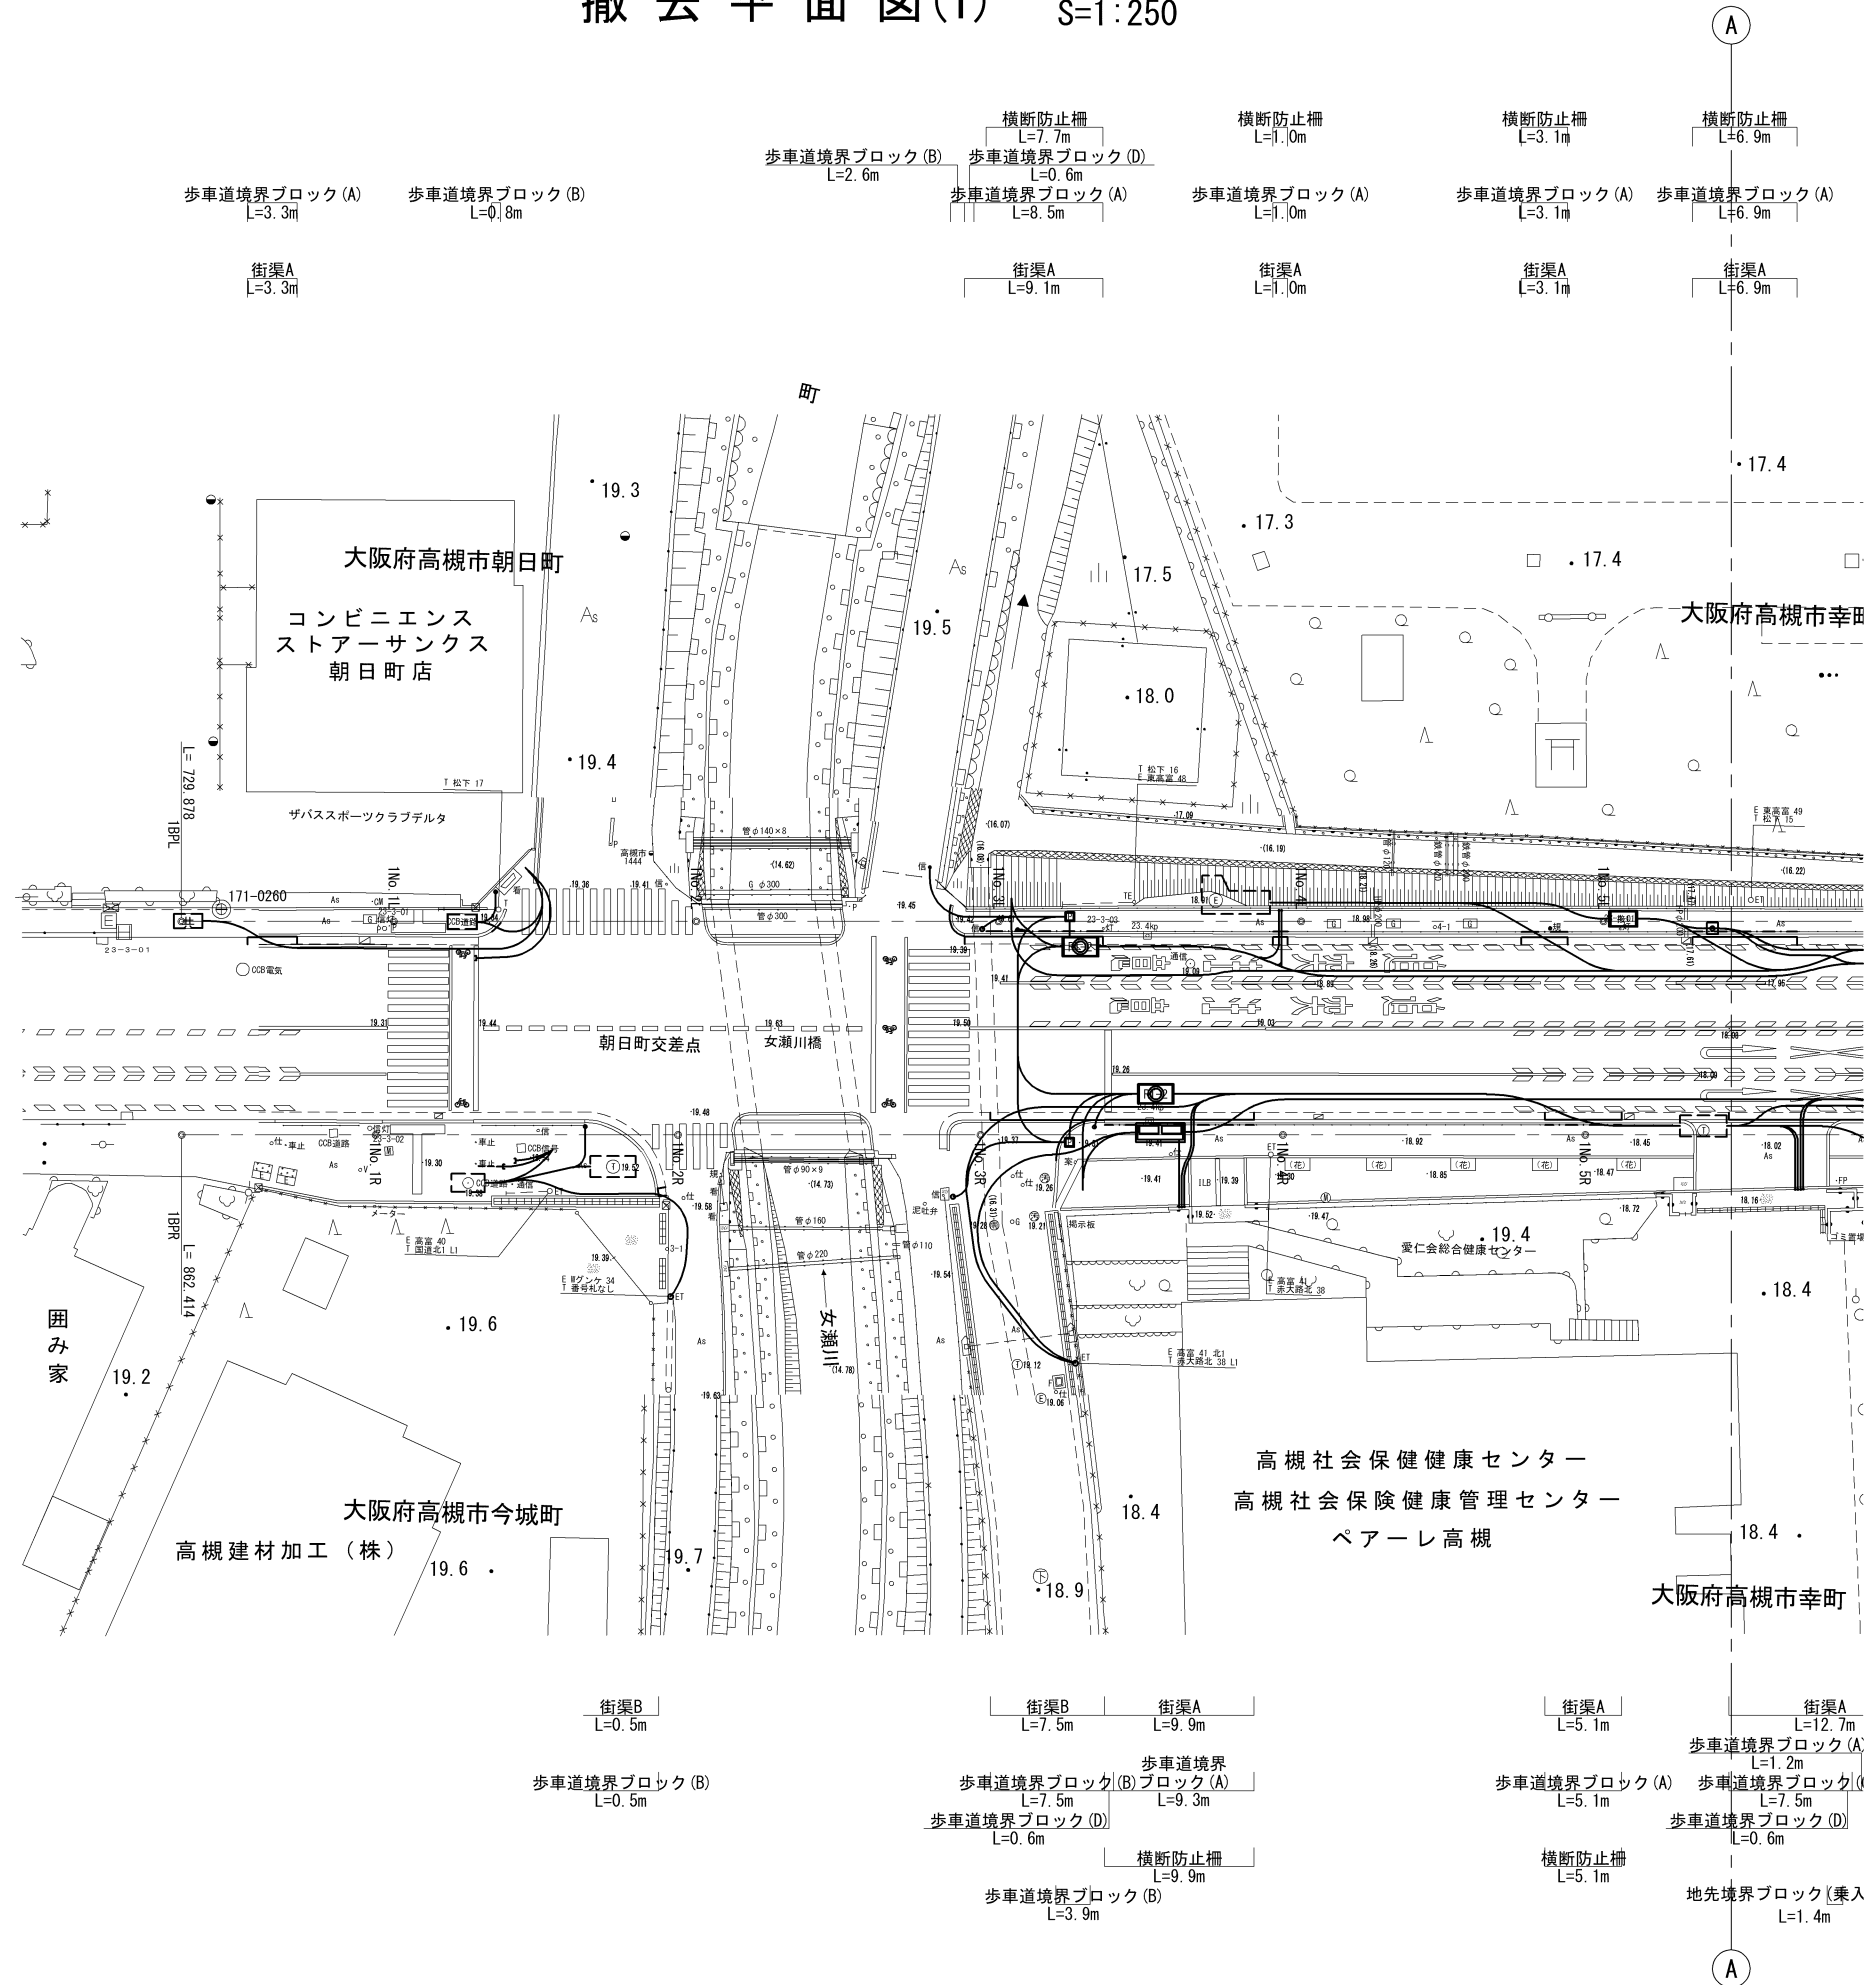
撤去平面図(1) S=1:250

A

横断防止柵
L=7.7m
歩車道境界ブロック(B)
L=2.6m
歩車道境界ブロック(D)
L=0.6m
歩車道境界ブロック(A)
L=8.5m
街渠A
L=9.1m

横断防止柵
L=1.0m
歩車道境界ブロック(A)
L=1.0m
街渠A
L=1.0m

横断防止柵
L=3.1m
歩車道境界ブロック(A)
L=3.1m
街渠A
L=3.1m

横断防止柵
L=6.9m
歩車道境界ブロック(A)
L=6.9m
街渠A
L=6.9m

歩車道境界ブロック(A)
L=3.3m
歩車道境界ブロック(B)
L=0.8m
街渠A
L=3.3m

町

19.3
17.4
17.3
17.5
17.4
大阪府高槻市朝日町
コンビニエンス
ストアーサンクス
朝日町店
19.5
大阪府高槻市幸町
18.0
19.4
L= 729.878
1BPL
T 松下 17
ザバススポーツクラブデルタ
T 松下 16
E 東高富 48
E 東高富 49
T 松下 15
171-0260
1No.1L
1No.2L
1No.3L
1No.4L
1No.5L
管φ140×8
G φ300
管φ300
高槻市 1444
23-3-01
23-3-03
CCB電気
朝日町交差点
女瀬川橋
1No.1R
1No.2R
1No.3R
1No.4R
1No.5R
23-3-02
管φ90×9
管φ160
管φ220
管φ110
メーター
E 高富 40
T 国道北1 L1
E Ⅲグンケ 34
T 番号札なし
E 高富 41
T 赤大路北 38
E 高富 41 北1
T 赤大路北 38 L1
愛仁会総合健康センター
19.4
18.4
1BPR
L= 862.414
囲み家
19.2
19.6
女瀬川
掲示板
高槻社会保健健康センター
高槻社会保険健康管理センター
ペアーレ高槻
大阪府高槻市今城町
高槻建材加工(株)
19.6
19.7
18.4
18.9
18.4
大阪府高槻市幸町

街渠B
L=0.5m
歩車道境界ブロック(B)
L=0.5m

街渠B
L=7.5m
街渠A
L=9.9m
歩車道境界ブロック(B)
L=7.5m
歩車道境界ブロック(A)
L=9.3m
歩車道境界ブロック(D)
L=0.6m
横断防止柵
L=9.9m
歩車道境界ブロック(B)
L=3.9m

街渠A
L=5.1m
歩車道境界ブロック(A)
L=5.1m
横断防止柵
L=5.1m

街渠A
L=12.7m
歩車道境界ブロック(A)
L=1.2m
歩車道境界ブロック(
L=7.5m
歩車道境界ブロック(D)
L=0.6m
地先境界ブロック(乗入
L=1.4m

A